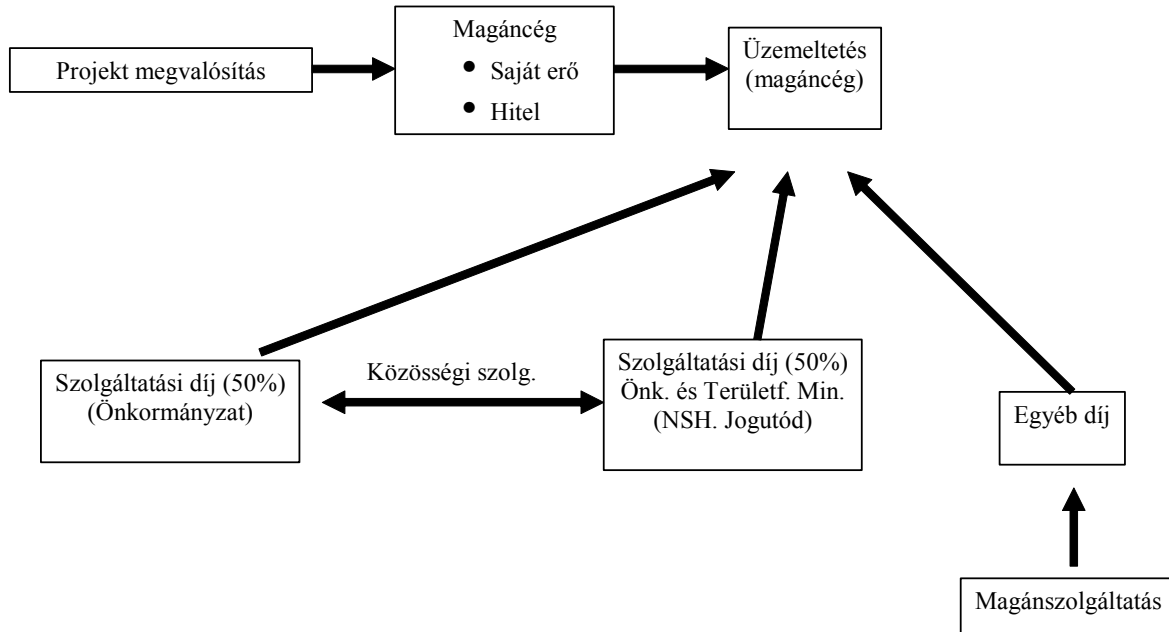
Projekt megvalósítás

Magáncég
- Saját erő
- Hitel

Üzemeltetés (magáncég)

Szolgáltatási díj (50%) (Önkormányzat)

Közösségi szolg.

Szolgáltatási díj (50%) Önk. és Területf. Min. (NSH. Jogutód)

Egyéb díj

Magánszolgáltatás